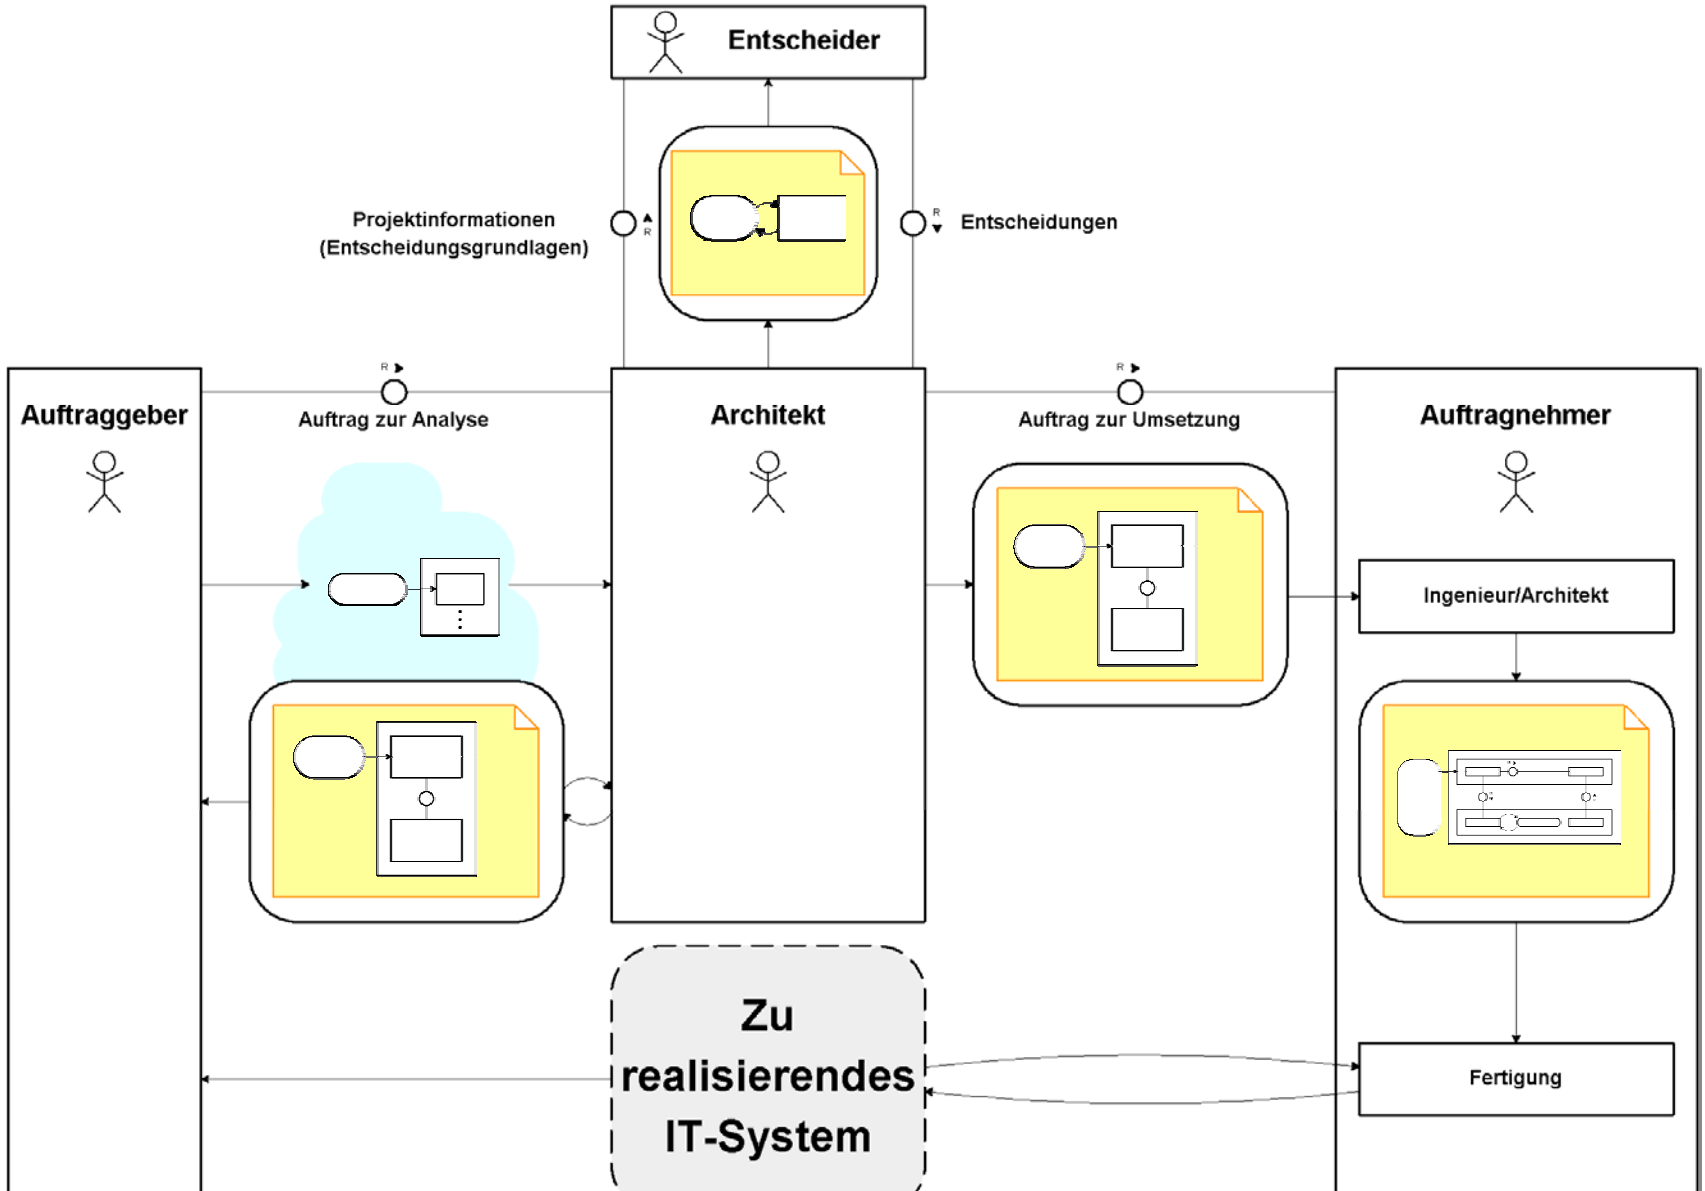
Entscheider

Projektinformationen (Entscheidungsgrundlagen)

R

R

Entscheidungen

R

R

Auftraggeber

Auftrag zur Analyse

Architekt

Auftrag zur Umsetzung

Auftragnehmer

Ingenieur/Architekt

Zu realisierendes IT-System

Fertigung